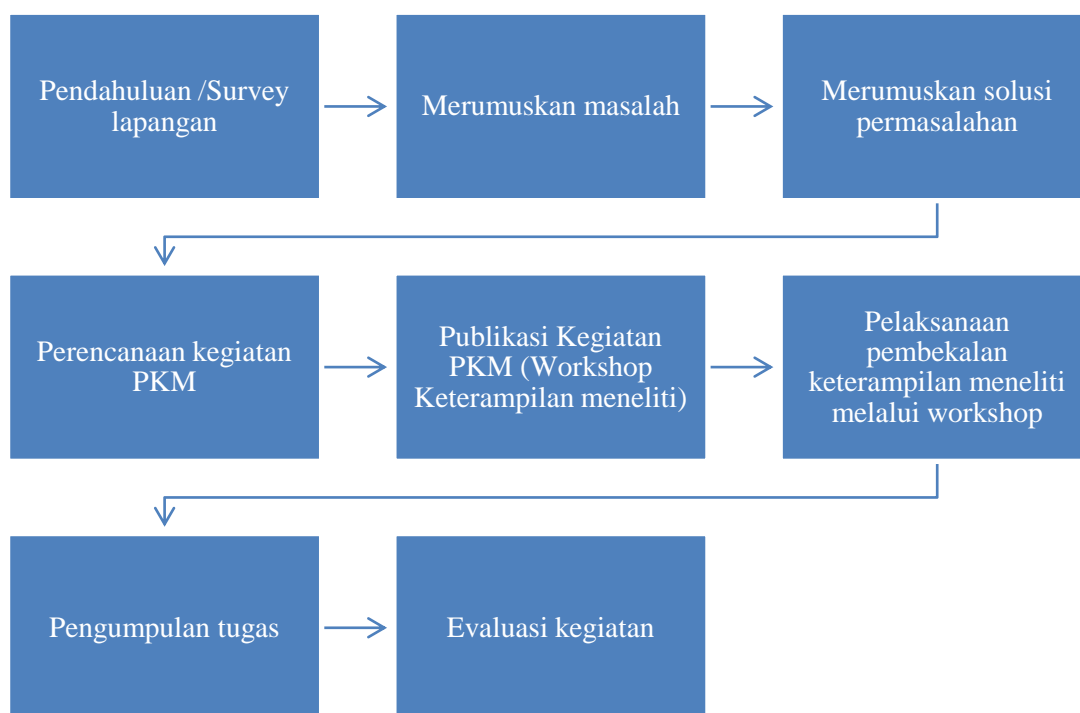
Pendahuluan /Survey lapangan

Merumuskan masalah

Merumuskan solusi permasalahan

Perencanaan kegiatan PKM

Publikasi Kegiatan PKM (Workshop Keterampilan meneliti)

Pelaksanaan pembekalan keterampilan meneliti melalui workshop

Pengumpulan tugas

Evaluasi kegiatan